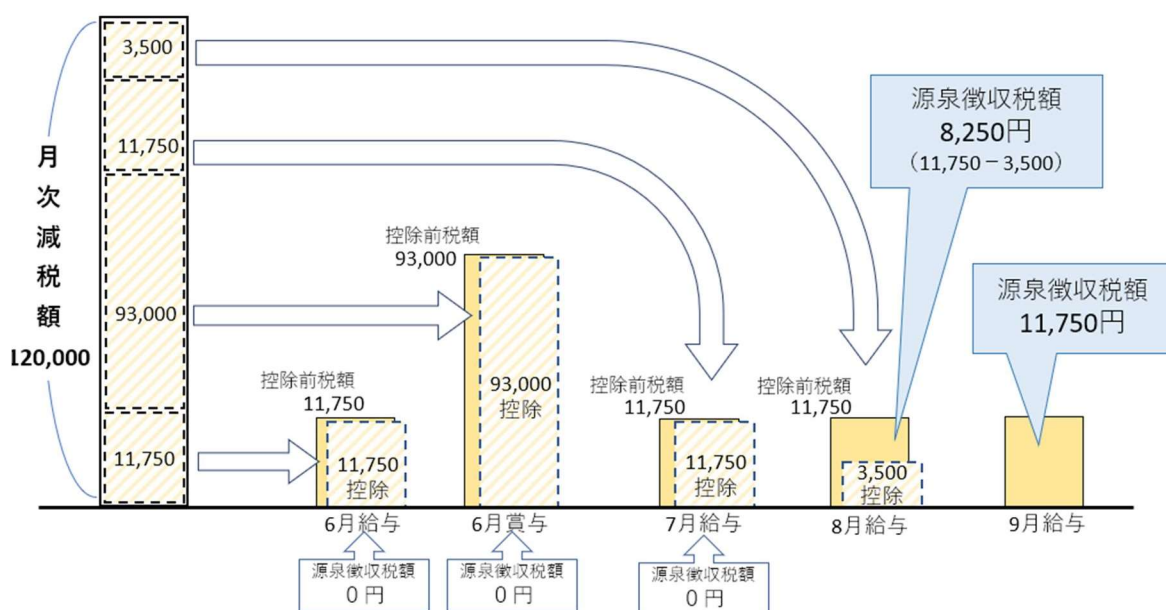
月次減税額
120,000

3,500
11,750
93,000
11,750

源泉徴収税額
8,250円
（11,750－3,500）

控除前税額
93,000

源泉徴収税額
11,750円

控除前税額
11,750
11,750
控除

93,000
控除

控除前税額
11,750
11,750
控除

控除前税額
11,750
3,500
控除

6月給与
6月賞与
7月給与
8月給与
9月給与

源泉徴収税額
0円

源泉徴収税額
0円

源泉徴収税額
0円